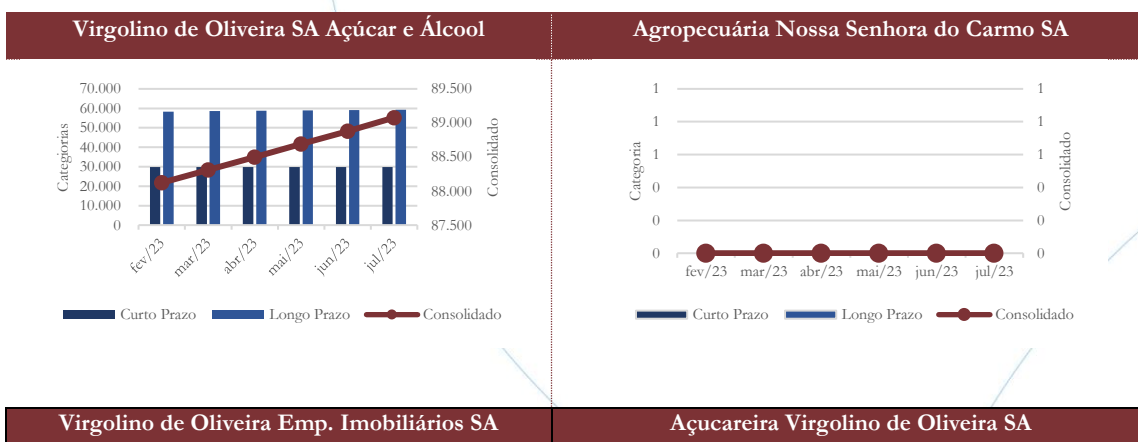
Virgolino de Oliveira SA Açúcar e Álcool

70.000
60.000
50.000
40.000
30.000
20.000
10.000
0

Categorias

89.500
89.000
88.500
88.000
87.500

Consolidado

fev/23 mar/23 abr/23 mai/23 jun/23 jul/23

Curto Prazo Longo Prazo Consolidado

Agropecuária Nossa Senhora do Carmo SA

1
1
1
0
0
0

Categoria

1
1
1
0
0
0

Consolidado

fev/23 mar/23 abr/23 mai/23 jun/23 jul/23

Curto Prazo Longo Prazo Consolidado

Virgolino de Oliveira Emp. Imobiliários SA

Açucareira Virgolino de Oliveira SA